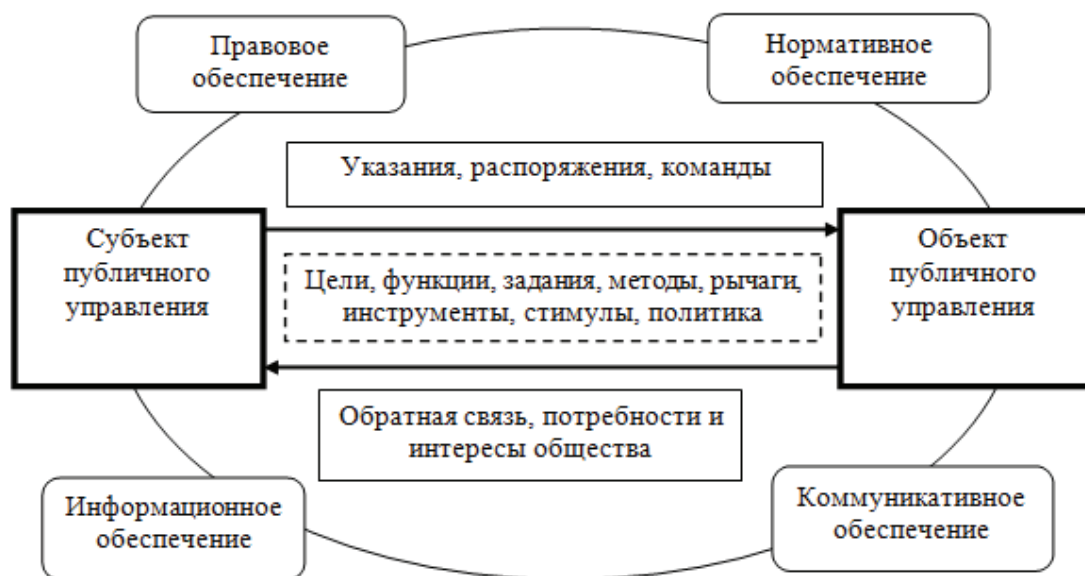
Правовое обеспечение

Нормативное обеспечение

Указания, распоряжения, команды

Субъект публичного управления

Цели, функции, задания, методы, рычаги, инструменты, стимулы, политика

Объект публичного управления

Обратная связь, потребности и интересы общества

Информационное обеспечение

Коммуникативное обеспечение